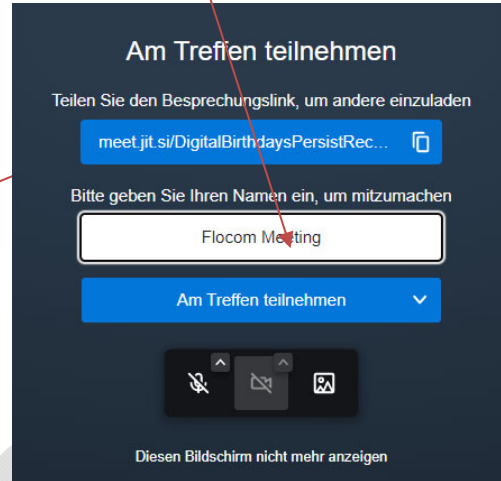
Am Treffen teilnehmen

Teilen Sie den Besprechungslink, um andere einzuladen

meet.jit.si/DigitalBirthdaysPersistRec...

Bitte geben Sie Ihren Namen ein, um mitzumachen

Flocom Meeting

Am Treffen teilnehmen

Diesen Bildschirm nicht mehr anzeigen